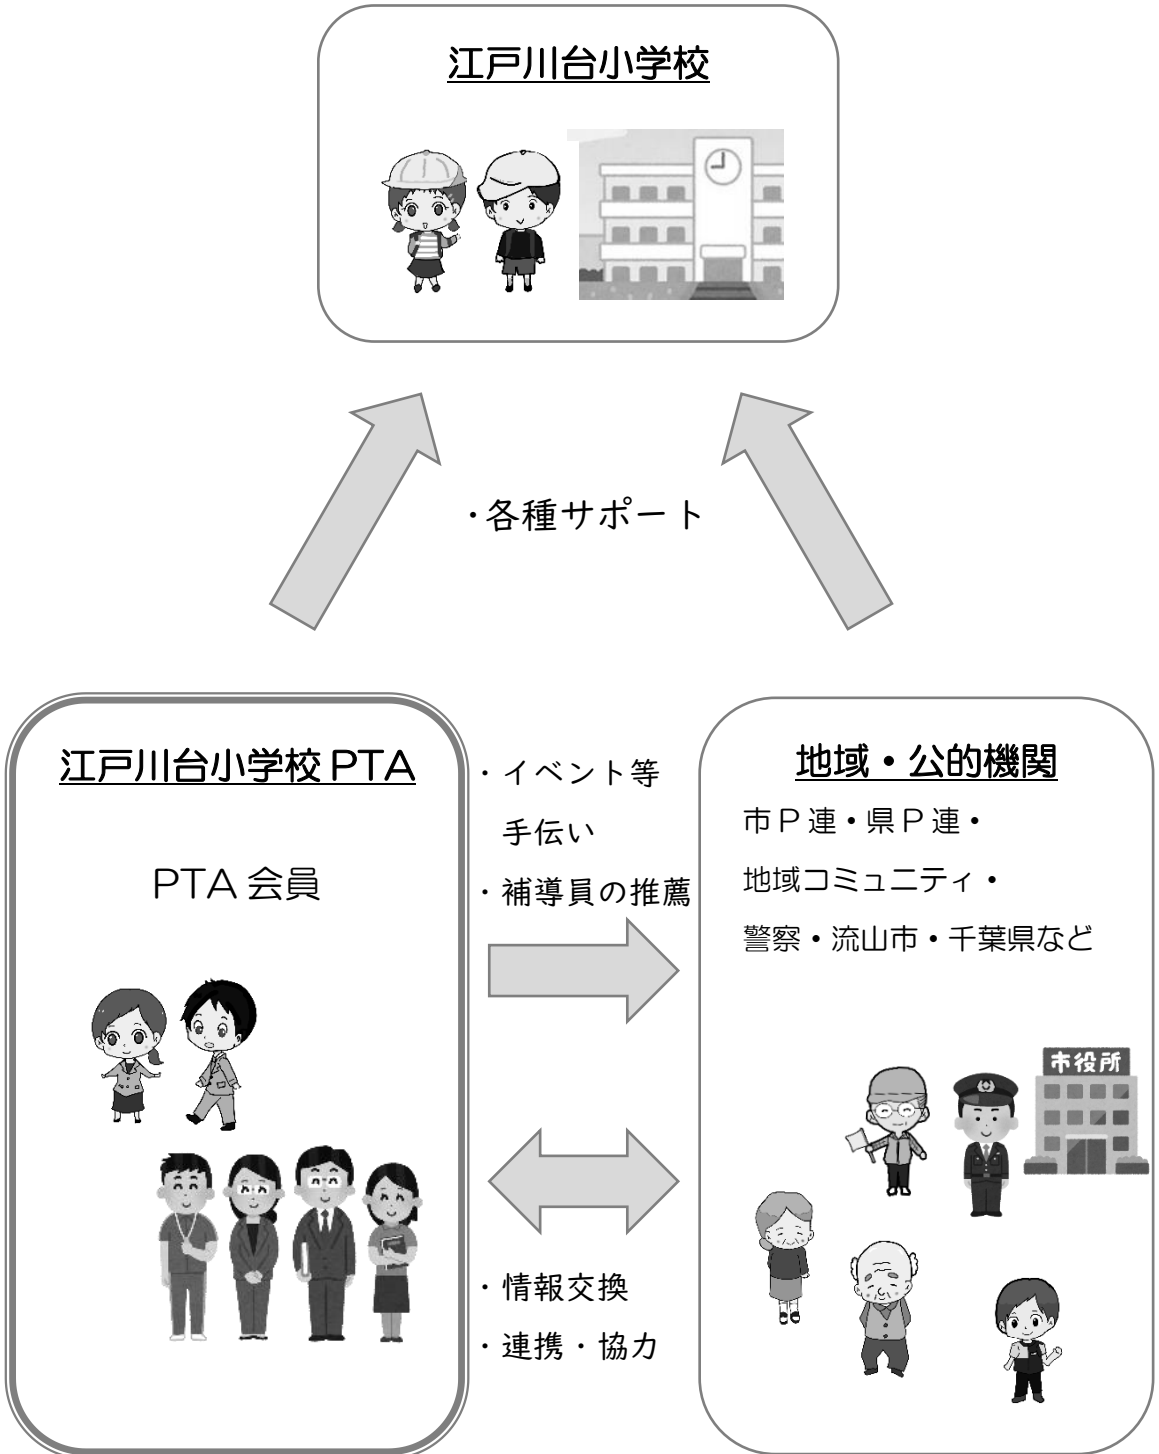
江戸川台小学校

・各種サポート

江戸川台小学校 PTA

PTA 会員

・イベント等
手伝い
・補導員の推薦

地域・公的機関

市Ｐ連・県Ｐ連・
地域コミュニティ・
警察・流山市・千葉県など

市役所

・情報交換
・連携・協力